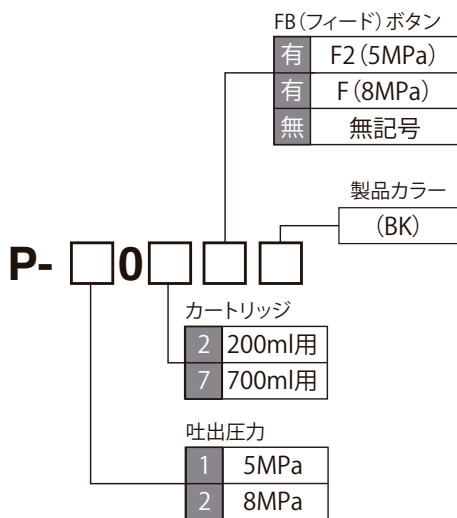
FB（フィード）ボタン

| 有 | F2（5MPa） |
|---|---|
| 有 | F（8MPa） |
| 無 | 無記号 |

製品カラー

（BK）

P- □0□□□

カートリッジ

| 2 | 200ml用 |
|---|---|
| 7 | 700ml用 |

吐出圧力

| 1 | 5MPa |
|---|---|
| 2 | 8MPa |